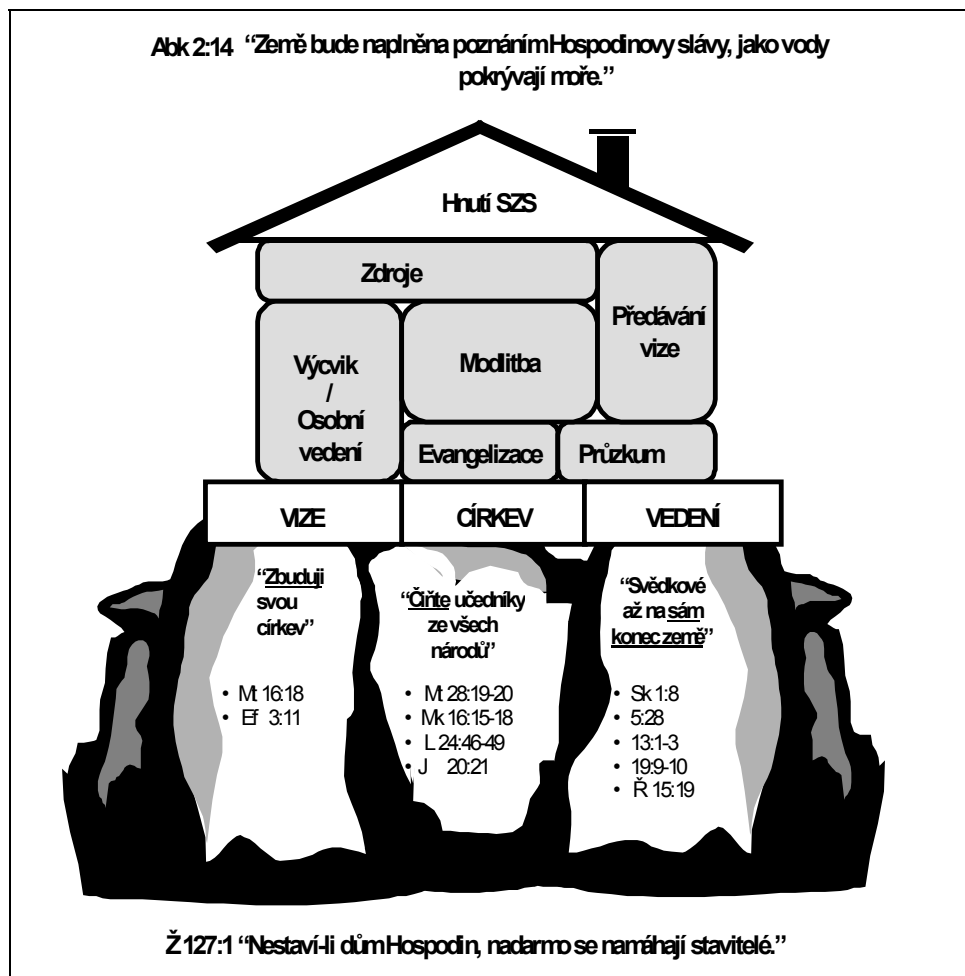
Abk 2:14 "Země bude naplněna poznáním Hospodinovy slávy, jako vody pokrývají moře."

Hnutí SZS

Zdroje

Předávání vize

Výcvik / Osobní vedení

Modlitba

Evangelizace

Průzkum

VIZE

CÍRKEV

VEDENÍ

"Zbuduji svou církev"

• Mt 16:18
• Ef 3:11

"Čiňte učedníky ze všech národů"

• Mt 28:19-20
• Mk 16:15-18
• L 24:46-49
• J 20:21

"Svědkové až na sám konec země"

• Sk 1:8
• 5:28
• 13:1-3
• 19:9-10
• Ř 15:19

Ž 127:1 "Nestaví-li dům Hospodin, nadarmo se namáhají stavitelé."